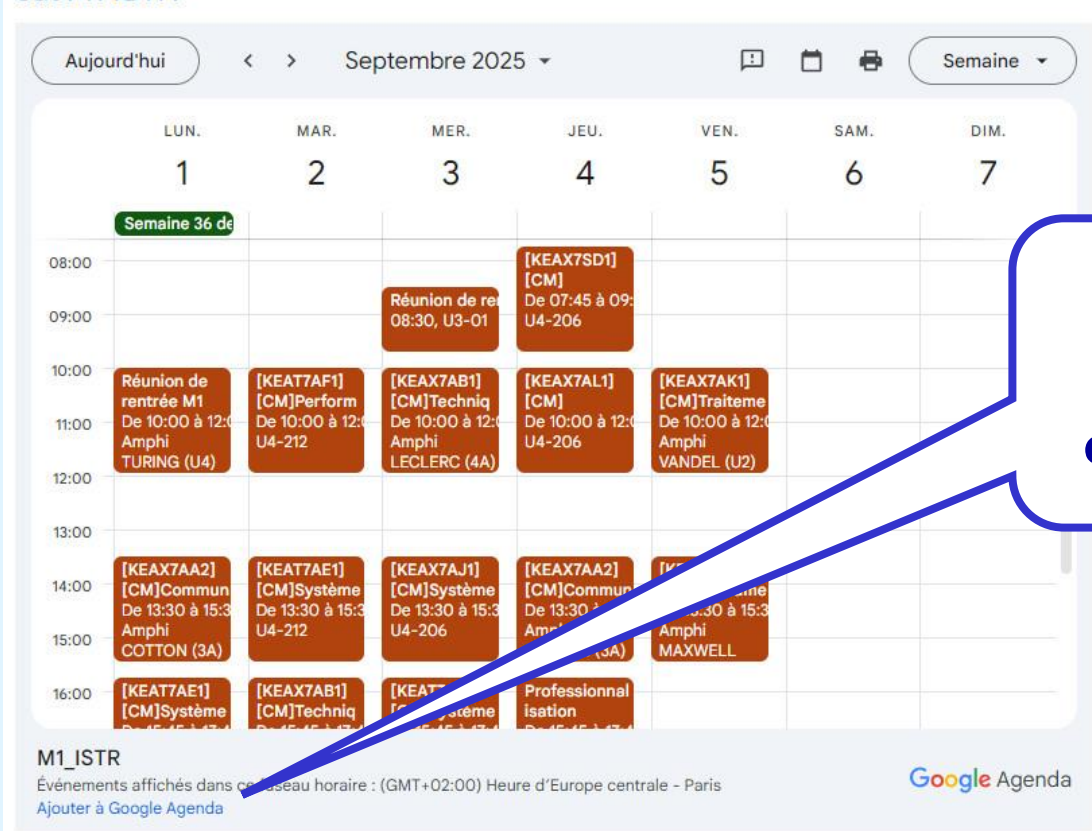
Aujourd'hui < > Septembre 2025 ▾ Semaine ▾

| | LUN. 1 | MAR. 2 | MER. 3 | JEU. 4 | VEN. 5 | SAM. 6 | DIM. 7 |
|---|---|---|---|---|---|---|---|
| | Semaine 36 de | | | | | | |
| 08:00 | | | | [KEAX7SD1] [CM] De 07:45 à 09: U4-206 | | | |
| 09:00 | | | Réunion de re 08:30, U3-01 | | | | |
| 10:00 | Réunion de rentrée M1 De 10:00 à 12: Amphi TURING (U4) | [KEAT7AF1] [CM]Perform De 10:00 à 12: U4-212 | [KEAX7AB1] [CM]Techniq De 10:00 à 12: Amphi LECLERC (4A) | [KEAX7AL1] [CM] De 10:00 à 12: U4-206 | [KEAX7AK1] [CM]Traiteme De 10:00 à 12: Amphi VANDEL (U2) | | |
| 11:00 | | | | | | | |
| 12:00 | | | | | | | |
| 13:00 | | | | | | | |
| 14:00 | [KEAX7AA2] [CM]Commun De 13:30 à 15:3 Amphi COTTON (3A) | [KEAT7AE1] [CM]Système De 13:30 à 15:3 U4-212 | [KEAX7AJ1] [CM]Système De 13:30 à 15:3 U4-206 | [KEAX7AA2] [CM]Commun De 13:30 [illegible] Amp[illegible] (3A) | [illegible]me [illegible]:30 à 15:3 Amphi MAXWELL | | |
| 15:00 | | | | | | | |
| 16:00 | [KEAT7AE1] [CM]Système | [KEAX7AB1] [CM]Techniq | [KEAT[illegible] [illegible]ystème | Professionnalisation | | | |

M1_ISTR
Événements affichés dans ce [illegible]seau horaire : (GMT+02:00) Heure d'Europe centrale - Paris
Ajouter à Google Agenda
Google Agenda